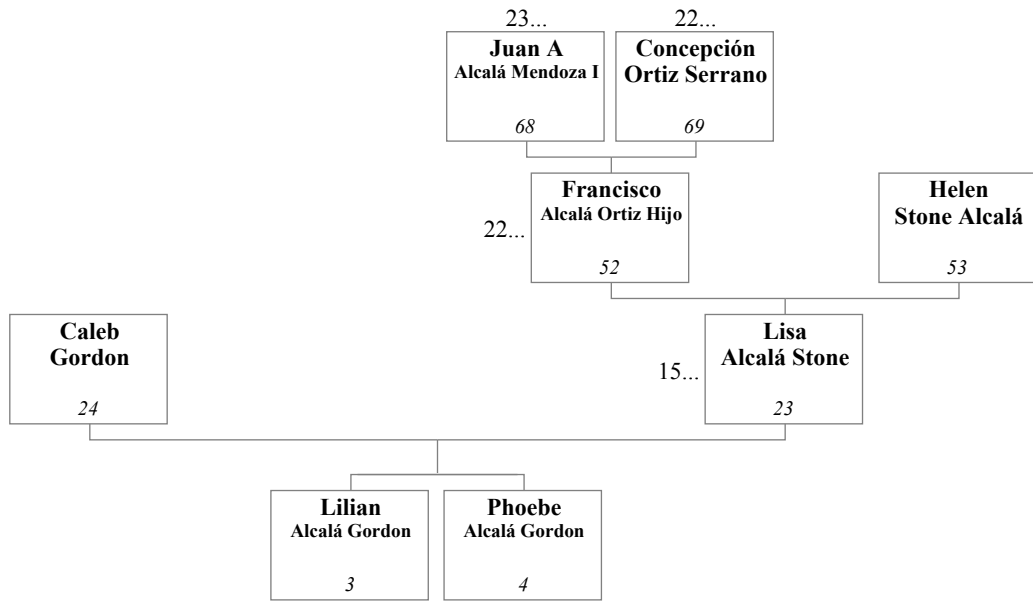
23...
Juan A
Alcalá Mendoza I
68

22...
Concepción
Ortiz Serrano
69

22...
Francisco
Alcalá Ortiz Hijo
52

Helen
Stone Alcalá
53

Caleb
Gordon
24

15...
Lisa
Alcalá Stone
23

Lilian
Alcalá Gordon
3

Phoebe
Alcalá Gordon
4